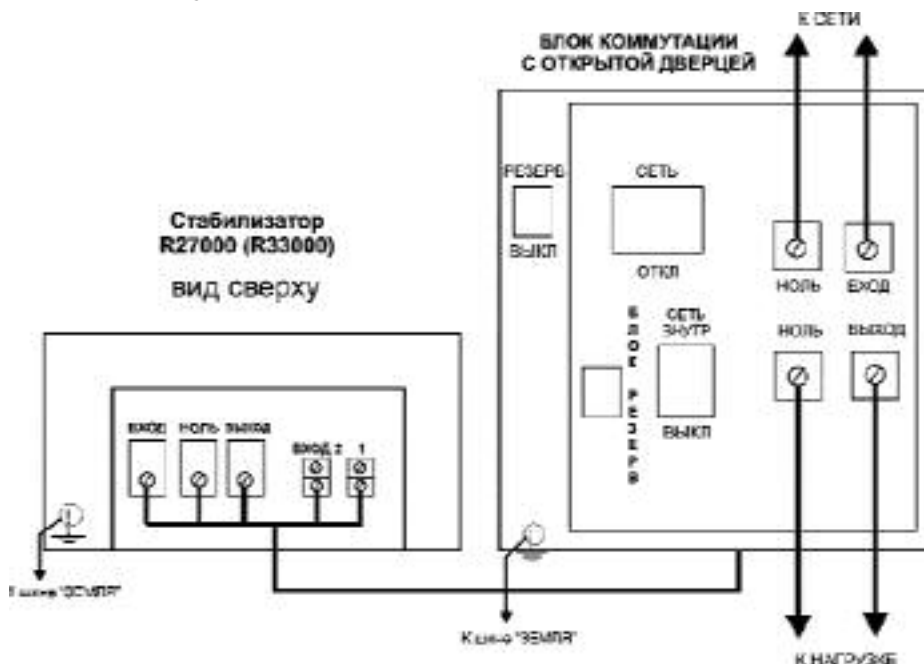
К СЕТИ

БЛОК КОММУТАЦИИ С ОТКРЫТОЙ ДВЕРЦЕЙ

РЕЗЕРВ

ВЫКЛ

СЕТЬ

ОТКЛ

НОЛЬ

ВХОД

Стабилизатор R27000 (R33000)

вид сверху

БЛОК РЕЗЕРВ

СЕТЬ ВНУТР

ВЫКЛ

НОЛЬ

ВЫХОД

ВХОД

НОЛЬ

ВЫХОД

ВХОД 2

1

К шине "ЗЕМЛЯ"

К шине "ЗЕМЛЯ"

К НАГРУЗКЕ